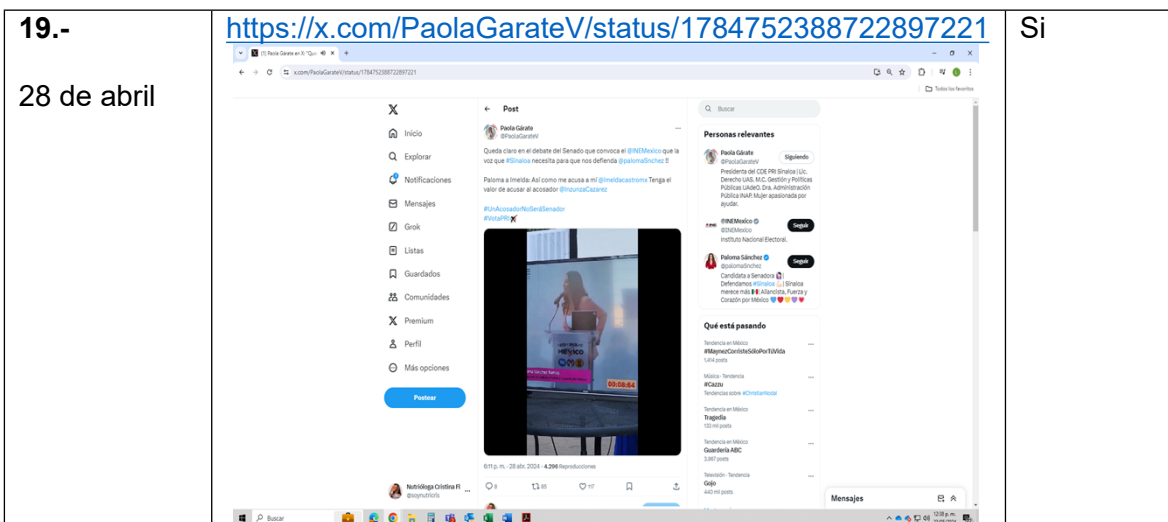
| 19.- 28 de abril | https://x.com/PaolaGarateV/status/1784752388722897221 | Si |
|---|---|---|

(1) Paola Gárate en X: "Qu... +

x.com/PaolaGarateV/status/1784752388722897221

Todos los favoritos

X

Inicio

Explorar

Notificaciones

Mensajes

Grok

Listas

Guardados

Comunidades

Premium

Perfil

Más opciones

Postear

Nutrióloga Cristina Fl @soynutriolo

Post

Paola Gárate @PaolaGarateV

Queda claro en el debate del Senado que convoca el @INEMexico que la voz que #Sinaloa necesita para que nos defienda @palomaSnchez !!

Paloma a Imelda: Así como me acusa a mí @imeldacastromx Tenga el valor de acusar al acosador @InzunzaCazarez

#UnAcosadorNoSeráSenador #VotaPRI

MÉXICO

00:08:64

6:11 p. m. · 28 abr. 2024 · 4.200 Reproducciones

8 85 117

Buscar

Personas relevantes

Paola Gárate @PaolaGarateV Siguiendo

Presidenta del CDE PRI Sinaloa | Lic. Derecho UAS. M.C. Gestión y Políticas Públicas UAdeO. Dra. Administración Pública INAP. Mujer apasionada por ayudar.

@INEMexico @INEMexico Seguir

Instituto Nacional Electoral.

Paloma Sánchez @palomaSnchez Seguir

Candidata a Senadora Defendamos #Sinaloa Sinaloa merece más Aliancista, Fuerza y Corazón por México

Qué está pasando

Tendencia en México #MaynezContisteSoloPorTuVida 1.414 posts

Música · Tendencia #Cazzu Tendencias sobre #ChristianNodal

Tendencia en México Tragedia 133 mil posts

Tendencia en México Guardería ABC 3.067 posts

Televisión · Tendencia Gojo 440 mil posts

Mensajes

Buscar

12:18 p. m.